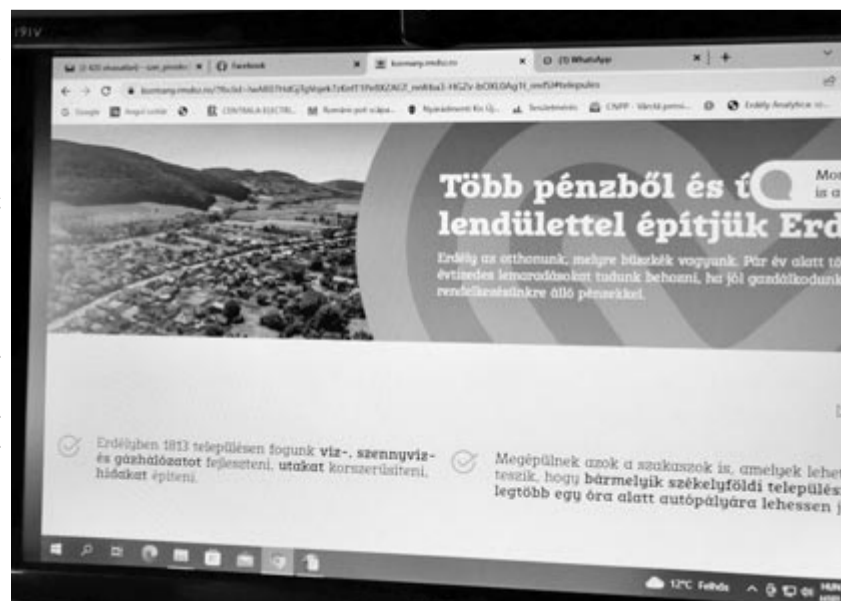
(I 631 olvasatlan) – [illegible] | Facebook | kormany.rmdsz.ro | (1) WhatsApp

kormany.rmdsz.ro/?fbclid=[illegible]#telepules

Google | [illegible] | CENTRALA ELECTR... | Romania pe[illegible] | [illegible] | Testületmentés | CNPF - Vánzā permi... | Erdély Analytica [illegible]

Több pénzből és ú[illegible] lendülettel építjük Erd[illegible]

Mo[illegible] is a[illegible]

Erdély az otthonunk, melyre büszkék vagyunk. Pár év alatt tö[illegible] évtizedes lemaradásokat tudunk behozni, ha jól gazdálkodunk rendelkezésünkre álló pénzekkel.

Erdélyben 1813 településen fogunk víz-, szennyvíz- és gázhálózatot fejleszteni, utakat korszerűsíteni, hidakat építeni.

Megépülnek azok a szakaszok is, amelyek lehet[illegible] teszik, hogy bármelyik székelyföldi település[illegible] legtöbb egy óra alatt autópályára lehessen j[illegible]

12°C Felhős